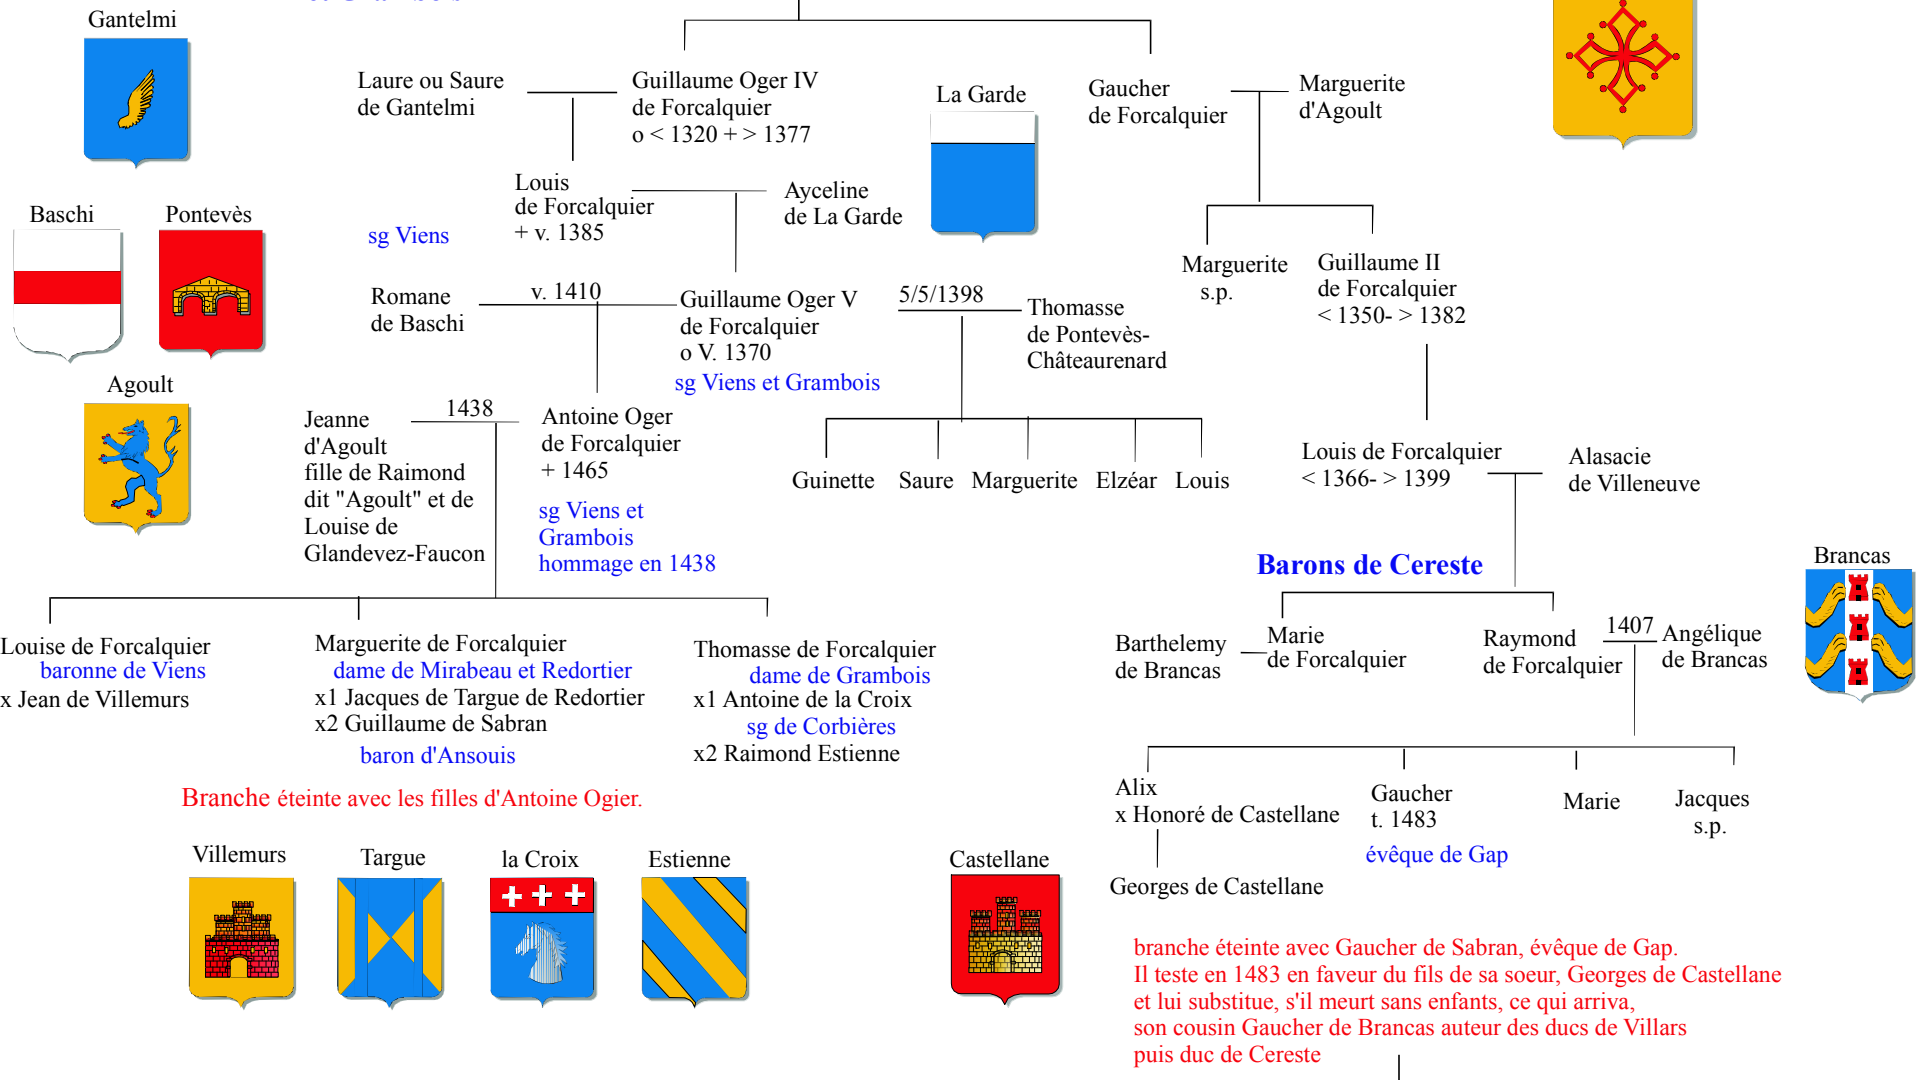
Gantelmi

Laure ou Saure de Gantelmi

Guillaume Oger IV de Forcalquier o < 1320 + > 1377

La Garde

Gaucher de Forcalquier

Marguerite d'Agoult

Louis de Forcalquier + v. 1385

Ayceline de La Garde

sg Viens

Baschi

Pontevès

Marguerite s.p.

Guillaume II de Forcalquier < 1350- > 1382

Romane de Baschi

v. 1410

Guillaume Oger V de Forcalquier o V. 1370

sg Viens et Grambois

5/5/1398

Thomasse de Pontevès-Châteaurenard

Agoult

Jeanne d'Agoult fille de Raimond dit "Agoult" et de Louise de Glandevez-Faucon

1438

Antoine Oger de Forcalquier + 1465

sg Viens et Grambois hommage en 1438

Guinette

Saure

Marguerite

Elzéar

Louis

Louis de Forcalquier < 1366- > 1399

Alasacie de Villeneuve

Barons de Cereste

Brancas

Louise de Forcalquier
baronne de Viens
x Jean de Villemurs

Marguerite de Forcalquier
dame de Mirabeau et Redortier
x1 Jacques de Targue de Redortier
x2 Guillaume de Sabran
baron d'Ansouis

Thomasse de Forcalquier
dame de Grambois
x1 Antoine de la Croix
sg de Corbières
x2 Raimond Estienne

Barthelemy de Brancas

Marie de Forcalquier

Raymond de Forcalquier

1407

Angélique de Brancas

Branche éteinte avec les filles d'Antoine Ogier.

Alix
x Honoré de Castellane

Gaucher
t. 1483
évêque de Gap

Marie

Jacques s.p.

Georges de Castellane

Villemurs

Targue

la Croix

Estienne

Castellane

branche éteinte avec Gaucher de Sabran, évêque de Gap.
Il teste en 1483 en faveur du fils de sa soeur, Georges de Castellane
et lui substitue, s'il meurt sans enfants, ce qui arriva,
son cousin Gaucher de Brancas auteur des ducs de Villars
puis duc de Cereste